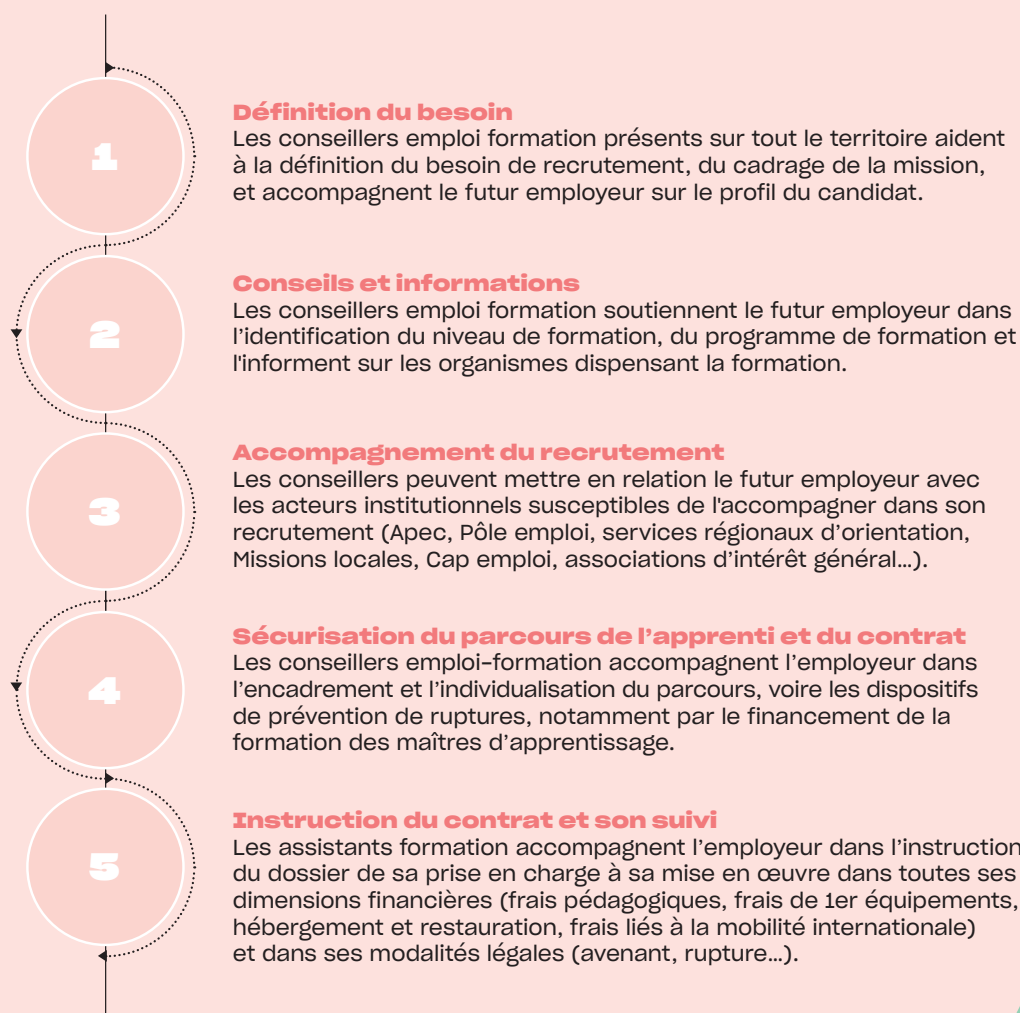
1

Définition du besoin
Les conseillers emploi formation présents sur tout le territoire aident à la définition du besoin de recrutement, du cadrage de la mission, et accompagnent le futur employeur sur le profil du candidat.

2

Conseils et informations
Les conseillers emploi formation soutiennent le futur employeur dans l'identification du niveau de formation, du programme de formation et l'informent sur les organismes dispensant la formation.

3

Accompagnement du recrutement
Les conseillers peuvent mettre en relation le futur employeur avec les acteurs institutionnels susceptibles de l'accompagner dans son recrutement (Apec, Pôle emploi, services régionaux d'orientation, Missions locales, Cap emploi, associations d'intérêt général…).

4

Sécurisation du parcours de l'apprenti et du contrat
Les conseillers emploi-formation accompagnent l'employeur dans l'encadrement et l'individualisation du parcours, voire les dispositifs de prévention de ruptures, notamment par le financement de la formation des maîtres d'apprentissage.

5

Instruction du contrat et son suivi
Les assistants formation accompagnent l'employeur dans l'instruction du dossier de sa prise en charge à sa mise en œuvre dans toutes ses dimensions financières (frais pédagogiques, frais de 1er équipements, hébergement et restauration, frais liés à la mobilité internationale) et dans ses modalités légales (avenant, rupture…).